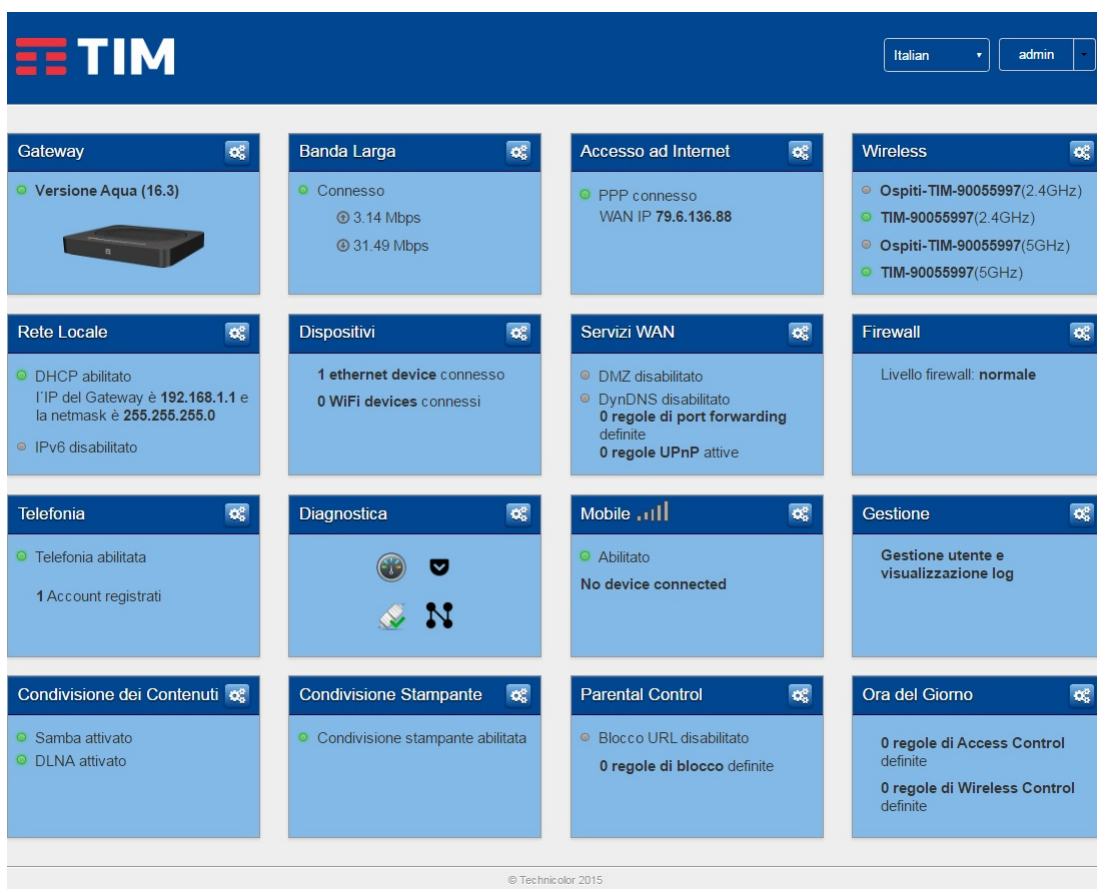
TIM

Italian

admin

Gateway

Versione Aqua (16.3)

Banda Larga

Connesso

3.14 Mbps

31.49 Mbps

Accesso ad Internet

PPP connesso
WAN IP 79.6.136.88

Wireless

Ospiti-TIM-90055997(2.4GHz)

TIM-90055997(2.4GHz)

Ospiti-TIM-90055997(5GHz)

TIM-90055997(5GHz)

Rete Locale

DHCP abilitato
l'IP del Gateway è 192.168.1.1 e la netmask è 255.255.255.0

IPv6 disabilitato

Dispositivi

1 ethernet device connesso

0 WiFi devices connessi

Servizi WAN

DMZ disabilitato

DynDNS disabilitato
0 regole di port forwarding definite
0 regole UPnP attive

Firewall

Livello firewall: normale

Telefonia

Telefonia abilitata

1 Account registrati

Diagnostica

Mobile

Abilitato

No device connected

Gestione

Gestione utente e visualizzazione log

Condivisione dei Contenuti

Samba attivato

DLNA attivato

Condivisione Stampante

Condivisione stampante abilitata

Parental Control

Blocco URL disabilitato

0 regole di blocco definite

Ora del Giorno

0 regole di Access Control definite

0 regole di Wireless Control definite

© Technicolor 2015